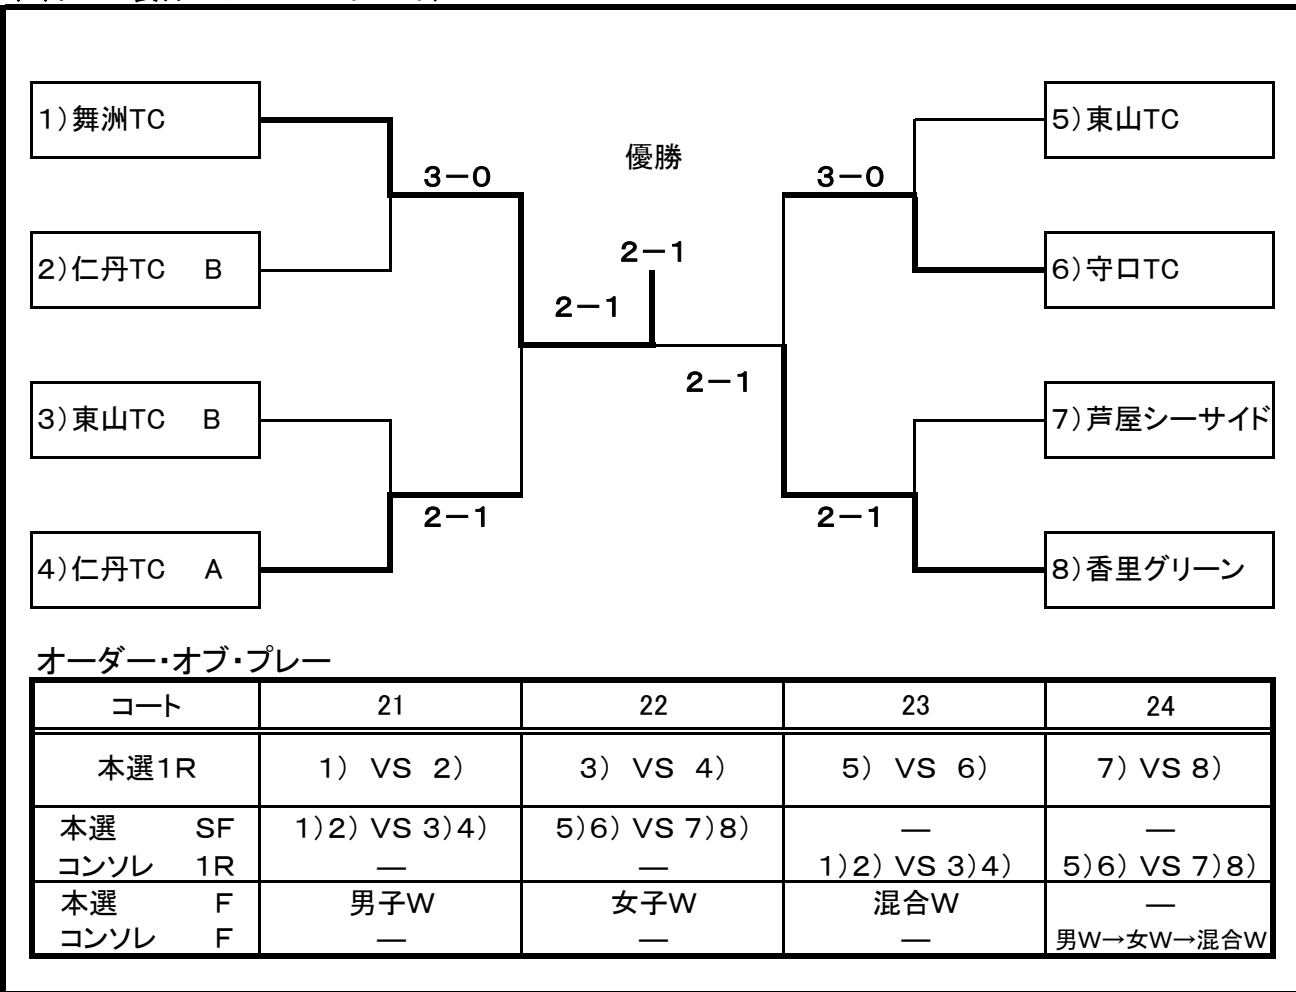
1)舞洲TC

2)仁丹TC　B

3)東山TC　B

4)仁丹TC　A

3−0

2−1

2−1

優勝

2−1

2−1

3−0

2−1

5)東山TC

6)守口TC

7)芦屋シーサイド

8)香里グリーン

オーダー・オブ・プレー

| コート | 21 | 22 | 23 | 24 |
|---|---|---|---|---|
| 本選1R | 1) VS 2) | 3) VS 4) | 5) VS 6) | 7) VS 8) |
| 本選 SF<br>コンソレ 1R | 1)2) VS 3)4)<br>— | 5)6) VS 7)8)<br>— | —<br>1)2) VS 3)4) | —<br>5)6) VS 7)8) |
| 本選 F<br>コンソレ F | 男子W<br>— | 女子W<br>— | 混合W<br>— | —<br>男W→女W→混合W |